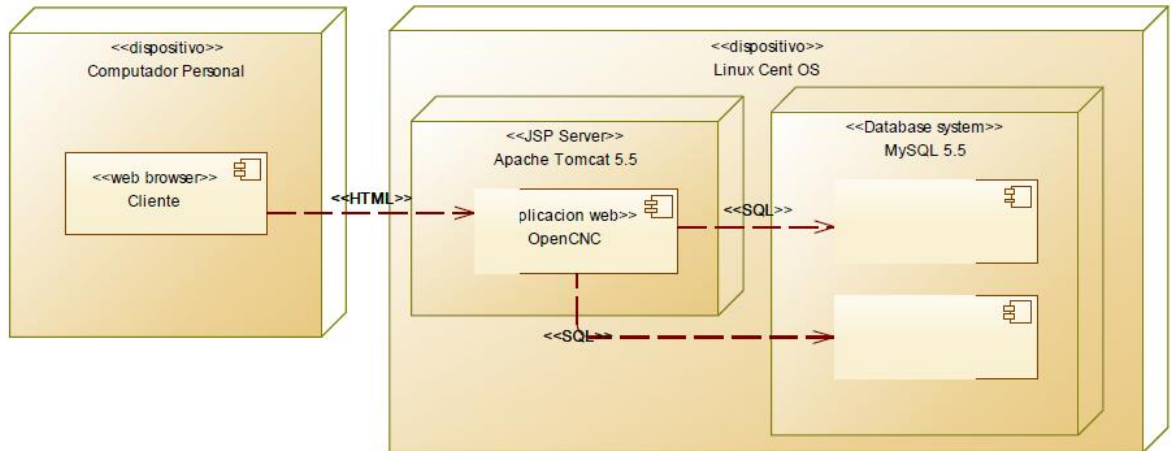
<<dispositivo>>
Computador Personal

<<web browser>>
Cliente

<<HTML>>

<<dispositivo>>
Linux Cent OS

<<JSP Server>>
Apache Tomcat 5.5

plicacion web>>
OpenCNC

<<SQL>>

<<SQL>>

<<Database system>>
MySQL 5.5